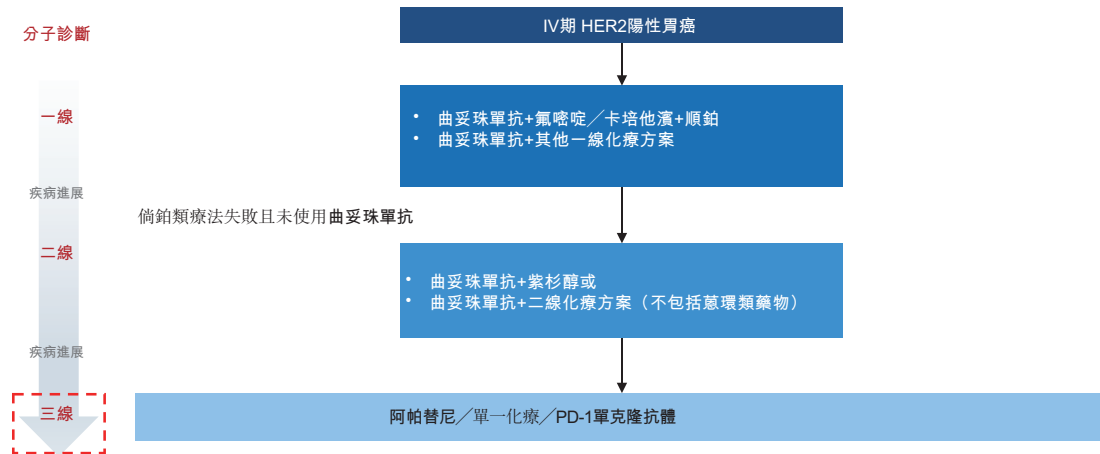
分子診斷

一線

疾病進展

二線

疾病進展

三線

IV期 HER2陽性胃癌

- 曲妥珠單抗+氟嘧啶／卡培他濱+順鉑
- 曲妥珠單抗+其他一線化療方案

倘鉑類療法失敗且未使用**曲妥珠單抗**

- 曲妥珠單抗+紫杉醇或
- 曲妥珠單抗+二線化療方案（不包括蒽環類藥物）

阿帕替尼／單一化療／PD-1單克隆抗體